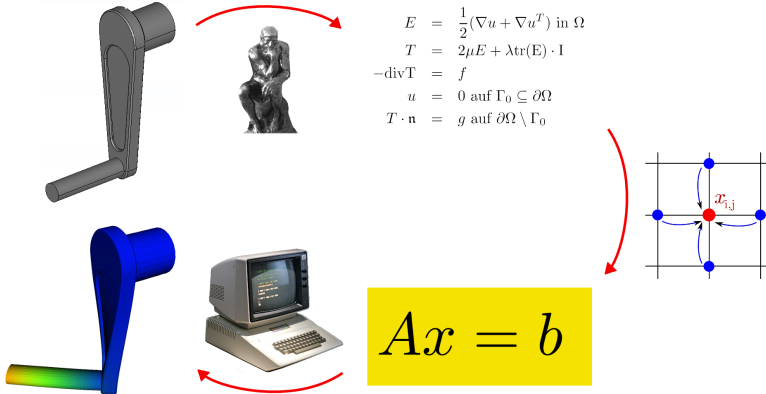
$E = \frac{1}{2}(\nabla u + \nabla u^T) \text{ in } \Omega$
$T = 2\mu E + \lambda \mathrm{tr}(\mathrm{E}) \cdot \mathrm{I}$
$-\mathrm{div} \mathrm{T} = f$
$u = 0 \text{ auf } \Gamma_0 \subseteq \partial\Omega$
$T \cdot \mathfrak{n} = g \text{ auf } \partial\Omega \setminus \Gamma_0$

$x_{\mathrm{i,j}}$

$Ax = b$